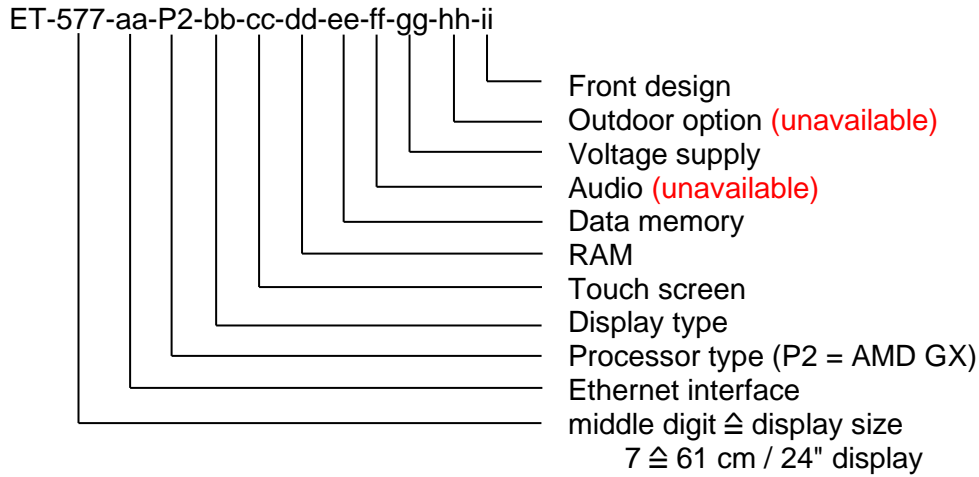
ET-577-aa-P2-bb-cc-dd-ee-ff-gg-hh-ii

Front design
Outdoor option (unavailable)
Voltage supply
Audio (unavailable)
Data memory
RAM
Touch screen
Display type
Processor type (P2 = AMD GX)
Ethernet interface
middle digit ≙ display size
7 ≙ 61 cm / 24" display